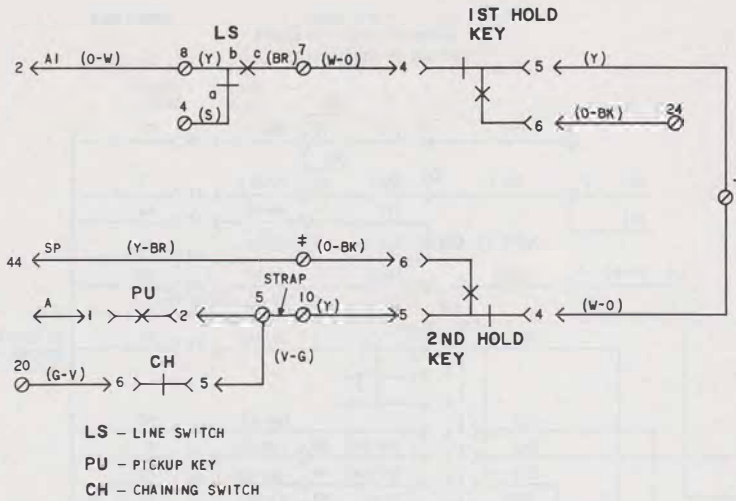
LS

IST HOLD KEY

2 A1 (O-W) 8 (Y) b c (BR) 7 (W-O) 4 5 (Y)

a

4 (S)

6 (O-BK) 24

44 SP (Y-BR) ‡ (O-BK) 6

STRAP

A 1 PU 2 5 10 (Y) 5 4 (W-O)

2ND HOLD KEY

(V-G)

20 (G-V) 6 CH 5

LS – LINE SWITCH

PU – PICKUP KEY

CH – CHAINING SWITCH